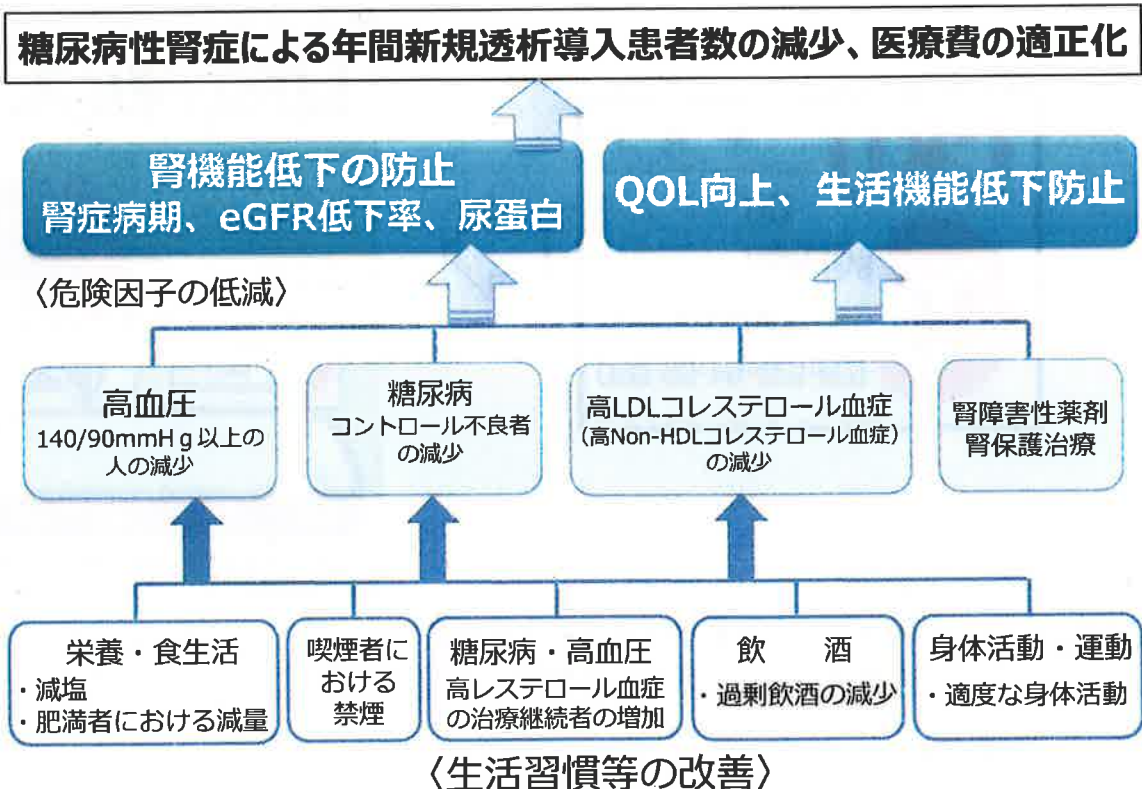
糖尿病性腎症による年間新規透析導入患者数の減少、医療費の適正化

腎機能低下の防止
腎症病期、eGFR低下率、尿蛋白

QOL向上、生活機能低下防止

〈危険因子の低減〉

高血圧
140/90mmHｇ以上の人の減少

糖尿病
コントロール不良者の減少

高LDLコレステロール血症
（高Non-HDLコレステロール血症）の減少

腎障害性薬剤
腎保護治療

栄養・食生活
・減塩
・肥満者における減量

喫煙者における禁煙

糖尿病・高血圧
高レステロール血症の治療継続者の増加

飲　酒
・過剰飲酒の減少

身体活動・運動
・適度な身体活動

〈生活習慣等の改善〉